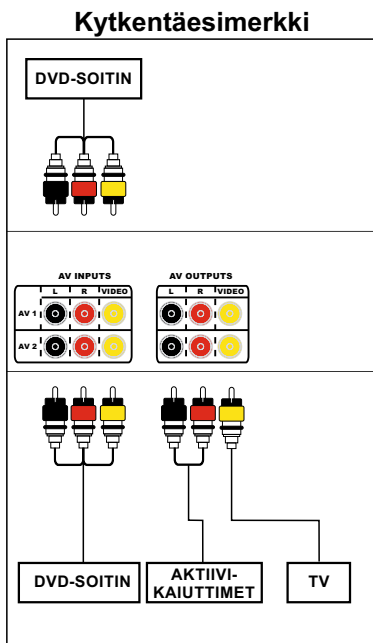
Kytkentäesimerkki

DVD-SOITIN

AV INPUTS

| | L | R | VIDEO |
|---|---|---|---|
| AV 1 | | | |
| AV 2 | | | |

AV OUTPUTS

| L | R | VIDEO |
|---|---|---|
| | | |
| | | |

DVD-SOITIN

AKTIIVI-KAIUTTIMET

TV